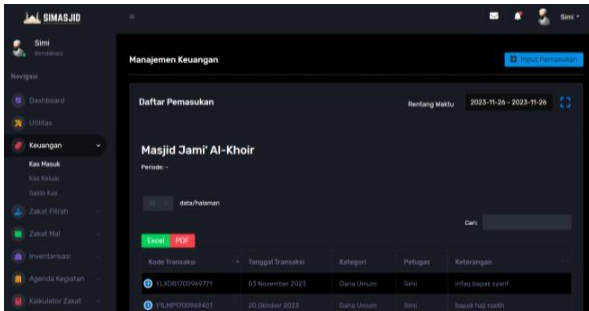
SIMASJID

Simi
Bendahara

Navigasi

Dashboard
Utilitas
Keuangan
Kas Masuk
Kas Keluar
Saldo Kas
Zakat Fitrah
Zakat Mal
Inventarisasi
Agenda Kegiatan
Kalkulator Zakat

Simi

Manajemen Keuangan

Input Pemasukan

Daftar Pemasukan

Rentang Waktu 2023-11-26 - 2023-11-26

Masjid Jami' Al-Khoir
Periode: -

10 data/halaman

Cari:

Excel PDF

| Kode Transaksi | Tanggal Transaksi | Kategori | Petugas | Keterangan |
|---|---|---|---|---|
| YLKDB1700969771 | 03 November 2023 | Dana Umum | Simi | infaq bapak syarif |
| YILHP1700969401 | 20 Oktober 2023 | Dana Umum | Simi | bapak haji nadih |